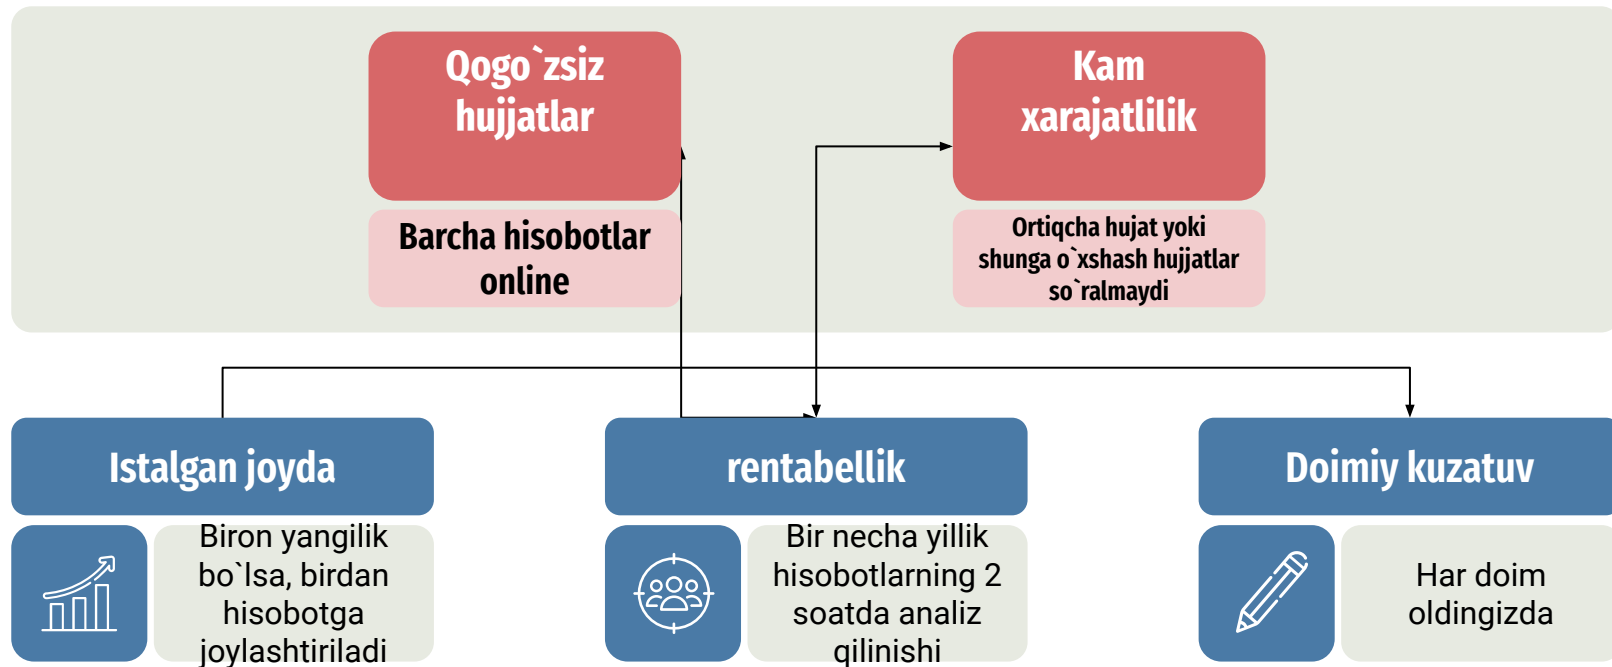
Qogo`zsiz hujjatlar

Barcha hisobotlar online

Kam xarajatlilik

Ortiqcha hujat yoki shunga o`xshash hujjatlar so`ralmaydi

Istalgan joyda

Biron yangilik bo`lsa, birdan hisobotga joylashtiriladi

rentabellik

Bir necha yillik hisobotlarning 2 soatda analiz qilinishi

Doimiy kuzatuv

Har doim oldingizda